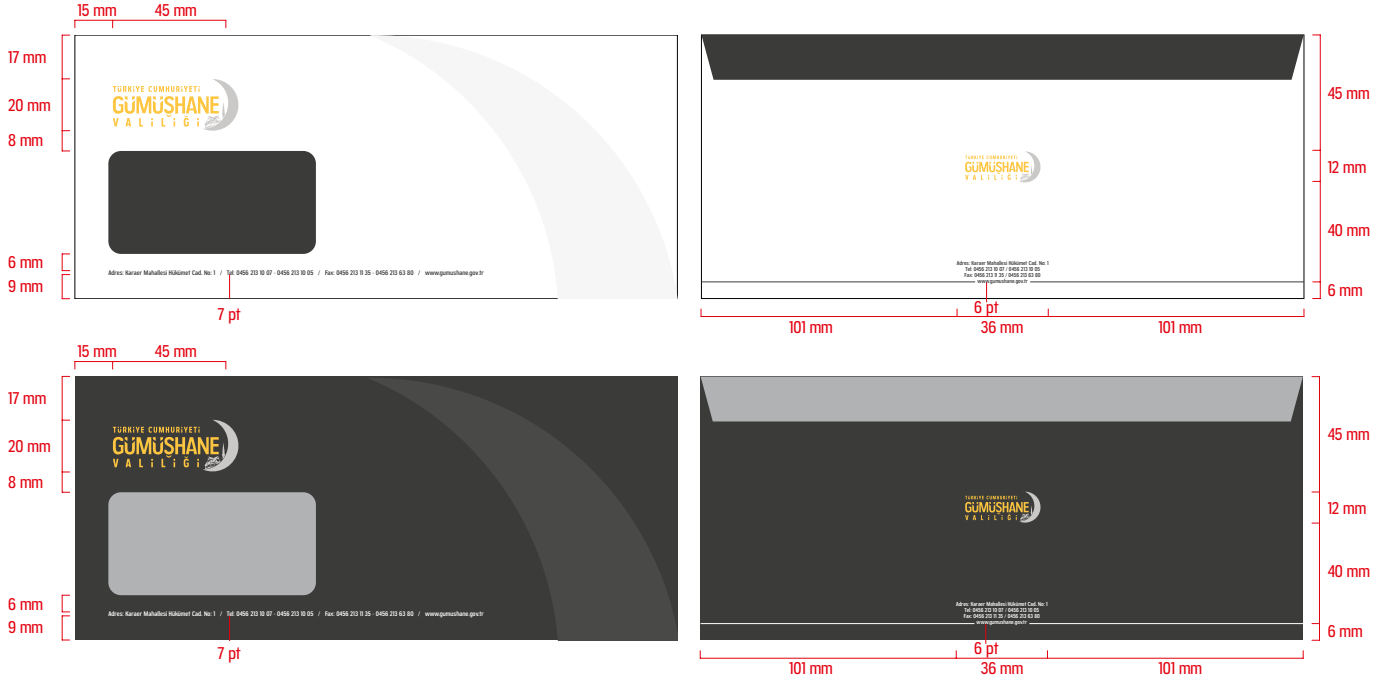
15 mm 45 mm

17 mm
20 mm
8 mm
6 mm
9 mm

TÜRKİYE CUMHURİYETİ
GÜMÜŞHANE
VALİLİĞİ

Adres: Karaer Mahallesi Hükümet Cad. No: 1 / Tel: 0456 213 10 07 - 0456 213 10 05 / Fax: 0456 213 11 35 - 0456 213 63 80 / www.gumushane.gov.tr

7 pt

TÜRKİYE CUMHURİYETİ
GÜMÜŞHANE
VALİLİĞİ

Adres: Karaer Mahallesi Hükümet Cad. No: 1
Tel: 0456 213 10 07 / 0456 213 10 05
Fax: 0456 213 11 35 / 0456 213 63 80
www.gumushane.gov.tr

45 mm
12 mm
40 mm
6 mm
6 pt
101 mm 36 mm 101 mm

15 mm 45 mm

17 mm
20 mm
8 mm
6 mm
9 mm

TÜRKİYE CUMHURİYETİ
GÜMÜŞHANE
VALİLİĞİ

Adres: Karaer Mahallesi Hükümet Cad. No: 1 / Tel: 0456 213 10 07 - 0456 213 10 05 / Fax: 0456 213 11 35 - 0456 213 63 80 / www.gumushane.gov.tr

7 pt

TÜRKİYE CUMHURİYETİ
GÜMÜŞHANE
VALİLİĞİ

Adres: Karaer Mahallesi Hükümet Cad. No: 1
Tel: 0456 213 10 07 / 0456 213 10 05
Fax: 0456 213 11 35 / 0456 213 63 80
www.gumushane.gov.tr

45 mm
12 mm
40 mm
6 mm
6 pt
101 mm 36 mm 101 mm